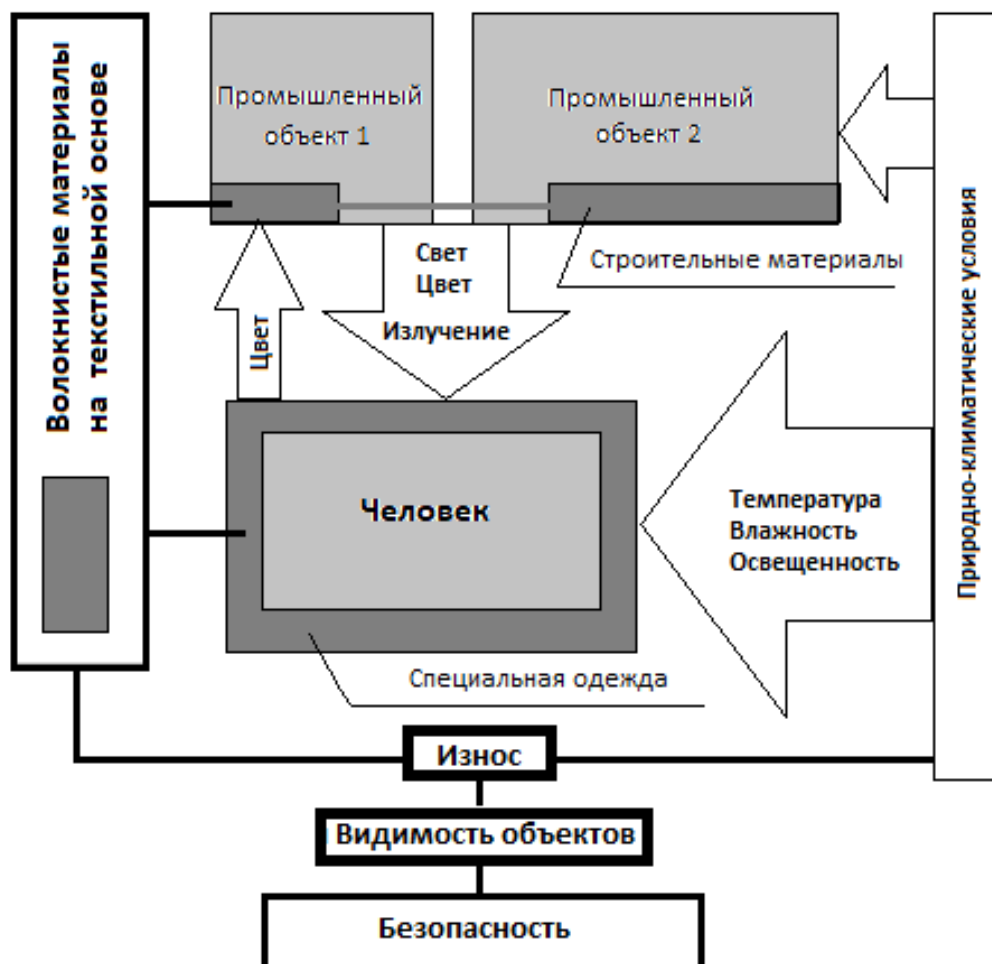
Волокнистые материалы на текстильной основе

Промышленный объект 1

Промышленный объект 2

Природно-климатические условия

Свет
Цвет
Излучение

Строительные материалы

Цвет

Человек

Температура
Влажность
Освещенность

Специальная одежда

Износ

Видимость объектов

Безопасность